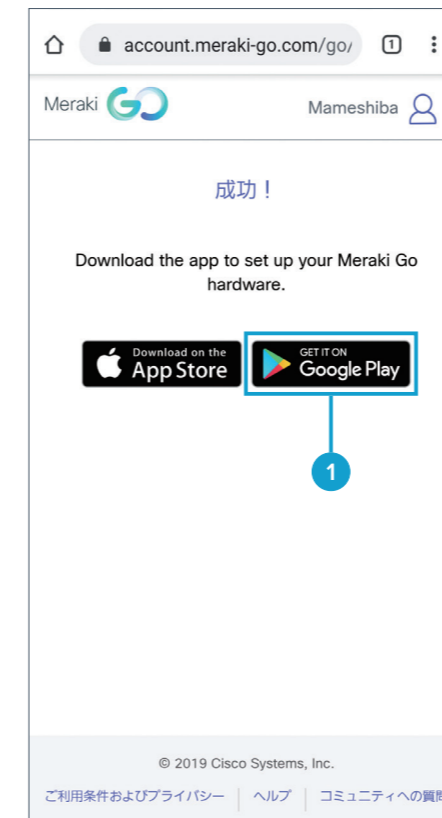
account.meraki-go.com/go/

1

Meraki GO

Mameshiba

成功！

Download the app to set up your Meraki Go hardware.

Download on the App Store

GET IT ON Google Play

1

© 2019 Cisco Systems, Inc.

ご利用条件およびプライバシー | ヘルプ | コミュニティへの質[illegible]